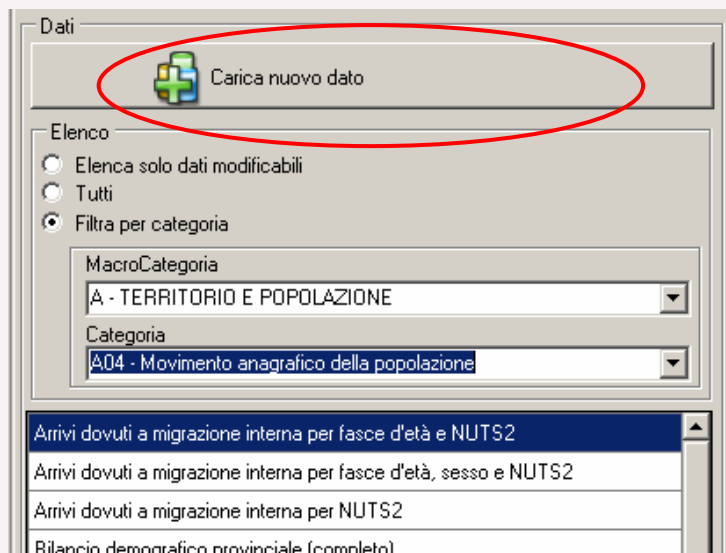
Dati

Carica nuovo dato

Elenco

Elenca solo dati modificabili

Tutti

Filtra per categoria

MacroCategoria

A - TERRITORIO E POPOLAZIONE

Categoria

A04 - Movimento anagrafico della popolazione

Arrivi dovuti a migrazione interna per fasce d'età e NUTS2

Arrivi dovuti a migrazione interna per fasce d'età, sesso e NUTS2

Arrivi dovuti a migrazione interna per NUTS2

Bilancio demografico provinciale (completo)